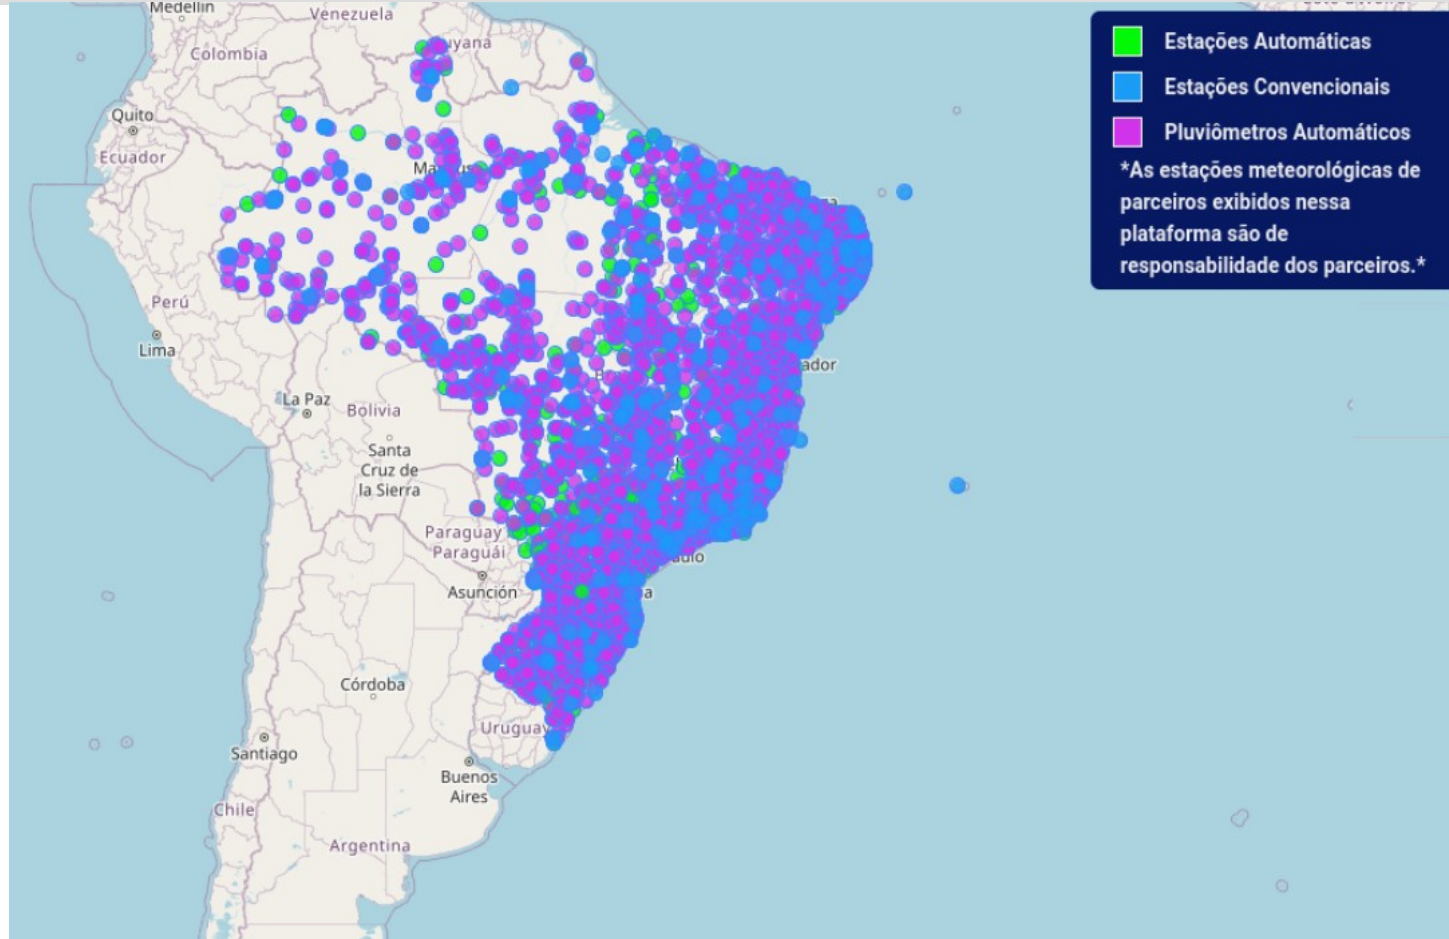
Medellín
Venezuela
Guyana
Colombia
Quito
Ecuador
Ma
Perú
Lima
La Paz
Bolivia
Santa Cruz de la Sierra
Paraguay Paraguái
Asunción
Córdoba
Santiago
Chile
Uruguay
Buenos Aires
Argentina
ador
ulo
a

Estações Automáticas
Estações Convencionais
Pluviômetros Automáticos
*As estações meteorológicas de parceiros exibidos nessa plataforma são de responsabilidade dos parceiros.*